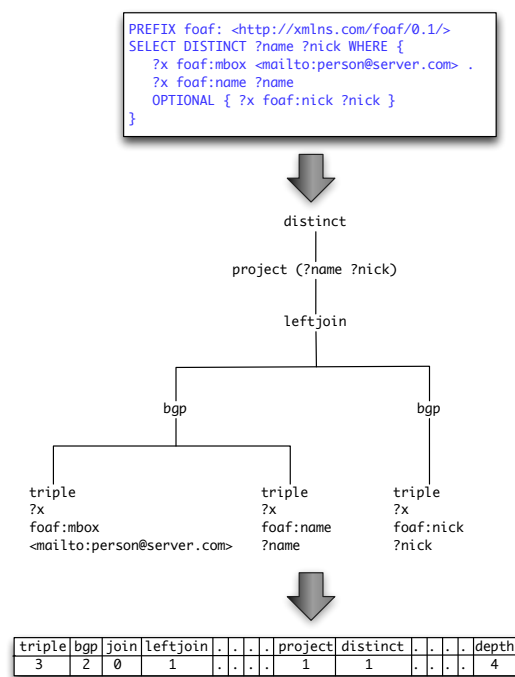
PREFIX foaf: <http://xmlns.com/foaf/0.1/>
SELECT DISTINCT ?name ?nick WHERE {
?x foaf:mbox <mailto:person@server.com> .
?x foaf:name ?name
OPTIONAL { ?x foaf:nick ?nick }
}

distinct

project (?name ?nick)

leftjoin

bgp

bgp

triple
?x
foaf:mbox
<mailto:person@server.com>

triple
?x
foaf:name
?name

triple
?x
foaf:nick
?nick

| triple | bgp | join | leftjoin | . | . | . | . | project | distinct | . | . | . | . | depth |
|---|---|---|---|---|---|---|---|---|---|---|---|---|---|---|
| 3 | 2 | 0 | 1 | . | . | . | . | 1 | 1 | . | . | . | . | 4 |